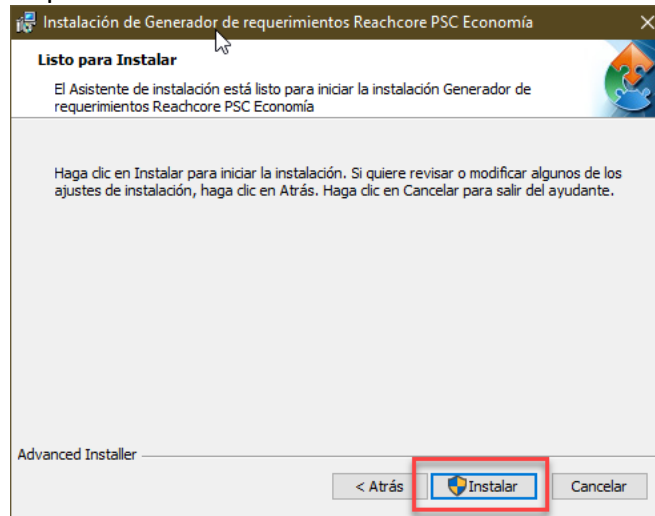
Instalación de Generador de requerimientos Reachcore PSC Economía

Listo para Instalar

El Asistente de instalación está listo para iniciar la instalación Generador de requerimientos Reachcore PSC Economía

Haga clic en Instalar para iniciar la instalación. Si quiere revisar o modificar algunos de los ajustes de instalación, haga clic en Atrás. Haga clic en Cancelar para salir del ayudante.

Advanced Installer

< Atrás Instalar Cancelar